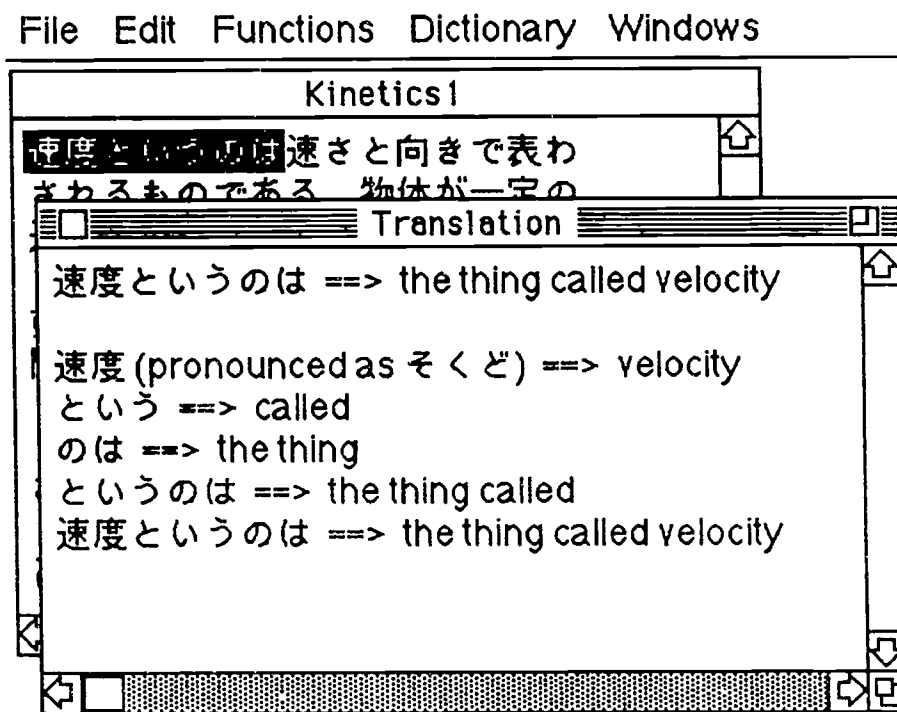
File Edit Functions Dictionary Windows

Kinetics1

速度というのは速さと向きで表わ
されるものである。物体が一定の

Translation

速度というのは ==> the thing called velocity

速度 (pronounced as そくど) ==> velocity
という ==> called
のは ==> the thing
というのは ==> the thing called
速度というのは ==> the thing called velocity